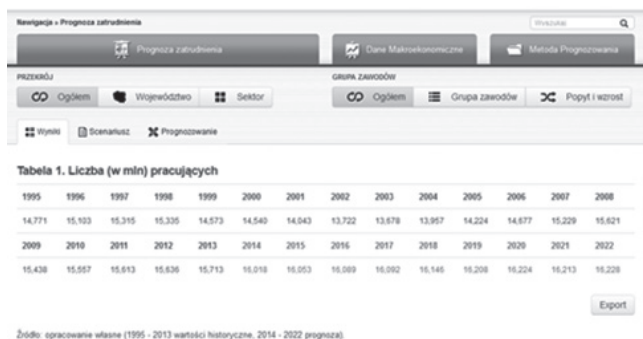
Nawigacja » Prognoza zatrudnienia

Wyszukaj

Prognoza zatrudnienia

Dane Makroekonomiczne

Metoda Prognozowania

PRZEKRÓJ

Ogółem

Województwo

Sektor

GRUPA ZAWODÓW

Ogółem

Grupa zawodów

Popyt i wzrost

Wyniki

Scenariusz

Prognozowanie

Tabela 1. Liczba (w mln) pracujących

| 1995 | 1996 | 1997 | 1998 | 1999 | 2000 | 2001 | 2002 | 2003 | 2004 | 2005 | 2006 | 2007 | 2008 |
|---|---|---|---|---|---|---|---|---|---|---|---|---|---|
| 14,771 | 15,103 | 15,315 | 15,335 | 14,573 | 14,540 | 14,043 | 13,722 | 13,678 | 13,957 | 14,224 | 14,677 | 15,229 | 15,621 |
| 2009 | 2010 | 2011 | 2012 | 2013 | 2014 | 2015 | 2016 | 2017 | 2018 | 2019 | 2020 | 2021 | 2022 |
| 15,438 | 15,557 | 15,613 | 15,636 | 15,713 | 16,018 | 16,053 | 16,089 | 16,092 | 16,145 | 16,208 | 16,224 | 16,213 | 16,228 |

Export

Źródło: opracowanie własne (1995 - 2013 wartości historyczne, 2014 - 2022 prognoza).